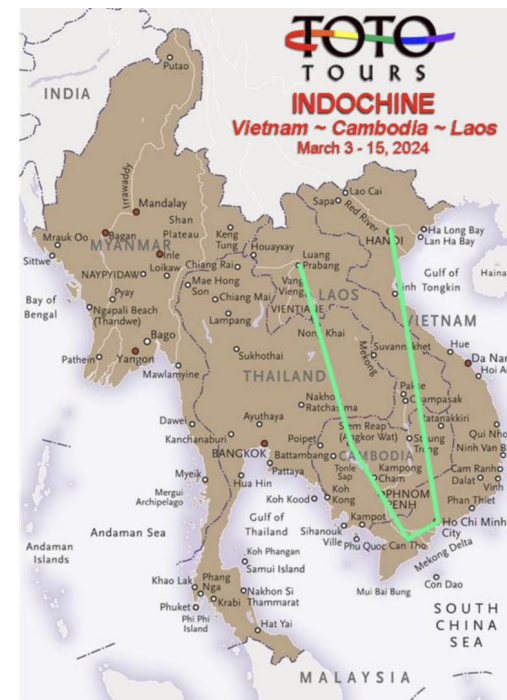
TOTO
TOURS
INDOCHINE
Vietnam ~ Cambodia ~ Laos
March 3 - 15, 2024

Putao
INDIA
Irrawaddy
Mandalay
Shan Plateau
Mrauk Oo
Bagan
MYANMAR
Inle
Sittwe
NAYPYIDAW
Loikaw
Keng Tung
Houayxay
Chiang Rai
Mae Hong Son
Chiang Mai
Pyay
Ngapali Beach (Thandwe)
Bay of Bengal
Bago
Lampang
Pathein
Yangon
Mawlamyine
Sukhothai
Dawei
Kanchanaburi
Ayuthaya
BANGKOK
Pattaya
Myeik
Mergui Archipelago
Hua Hin
Andaman Sea
Gulf of Thailand
Andaman Islands
Koh Phangan
Samui Island
Khao Lak
Phang Nga
Krabi
Nakhon Si Thammarat
Phuket
Phi Phi Island
Hat Yai
MALAYSIA
Lao Cai
Sapa
Red River
HANOI
Ha Long Bay
Lan Ha Bay
Gulf of Tonkin
Haina
Luang Prabang
Vang Vieng
LAOS
VIENTIANE
Nong Khai
Vinh
VIETNAM
Mekong
Suvannakhet
Hue
Da Nan
Hoi A
THAILAND
Nakhon Ratchasima
Pakse
Champasak
Ratanakkiri
Siem Reap (Angkor Wat)
Poipet
Battambang
CAMBODIA
Stung Treng
Qui Nho
Ninh Van B
Tonle Sap
Kampong Cham
Cam Ranh
Dalat
Koh Kood
Koh Kong
PHNOM PENH
Phan Thiet
Kampot
Sihanouk Ville
Phu Quoc
Can Tho
Ho Chi Minh City
Mekong Delta
Con Dao
Mui Bai Bung
SOUTH CHINA SEA